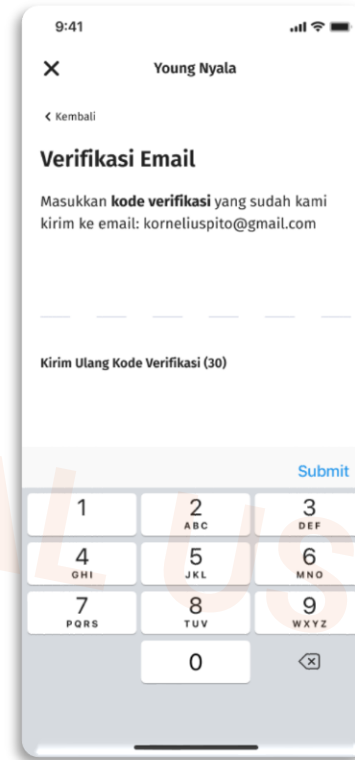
9:41

Young Nyala

‹ Kembali

Verifikasi Email

Masukkan **kode verifikasi** yang sudah kami kirim ke email: korneliuspito@gmail.com

Kirim Ulang Kode Verifikasi (30)

Submit

1
2 ABC
3 DEF
4 GHI
5 JKL
6 MNO
7 PQRS
8 TUV
9 WXYZ
0